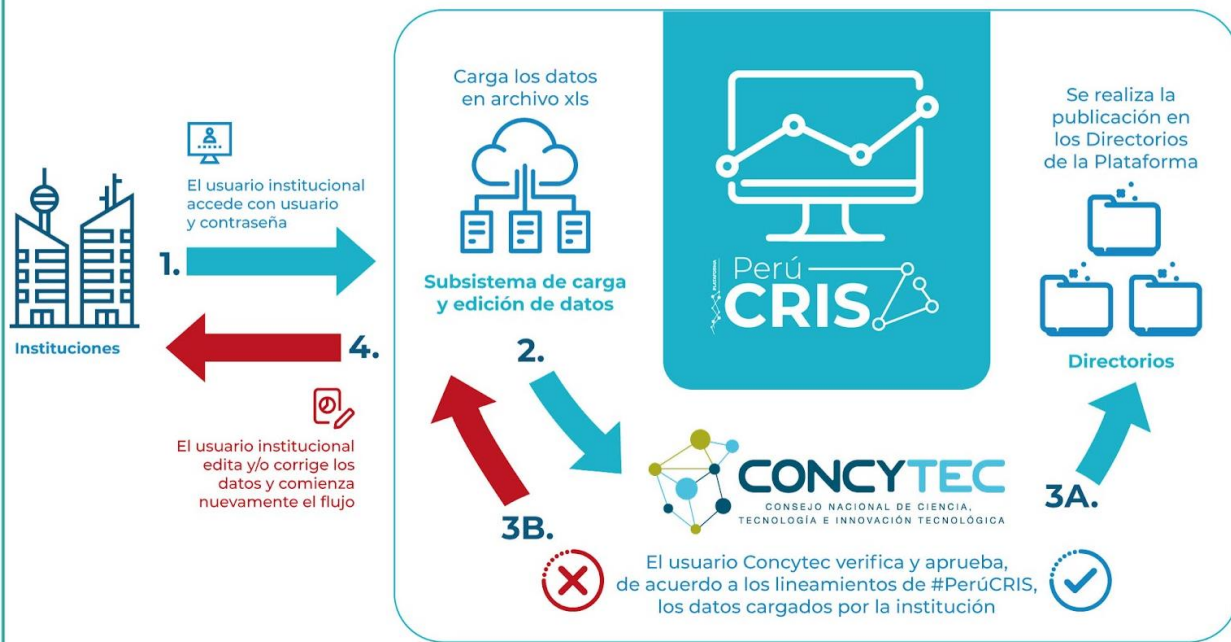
Instituciones

El usuario institucional accede con usuario y contraseña

1.

4.

El usuario institucional edita y/o corrige los datos y comienza nuevamente el flujo

Carga los datos en archivo xls

Subsistema de carga y edición de datos

2.

Perú CRIS

Se realiza la publicación en los Directorios de la Plataforma

Directorios

3A.

3B.

CONCYTEC
CONSEJO NACIONAL DE CIENCIA, TECNOLOGÍA E INNOVACIÓN TECNOLÓGICA

El usuario Concytec verifica y aprueba, de acuerdo a los lineamientos de #PerúCRIS, los datos cargados por la institución